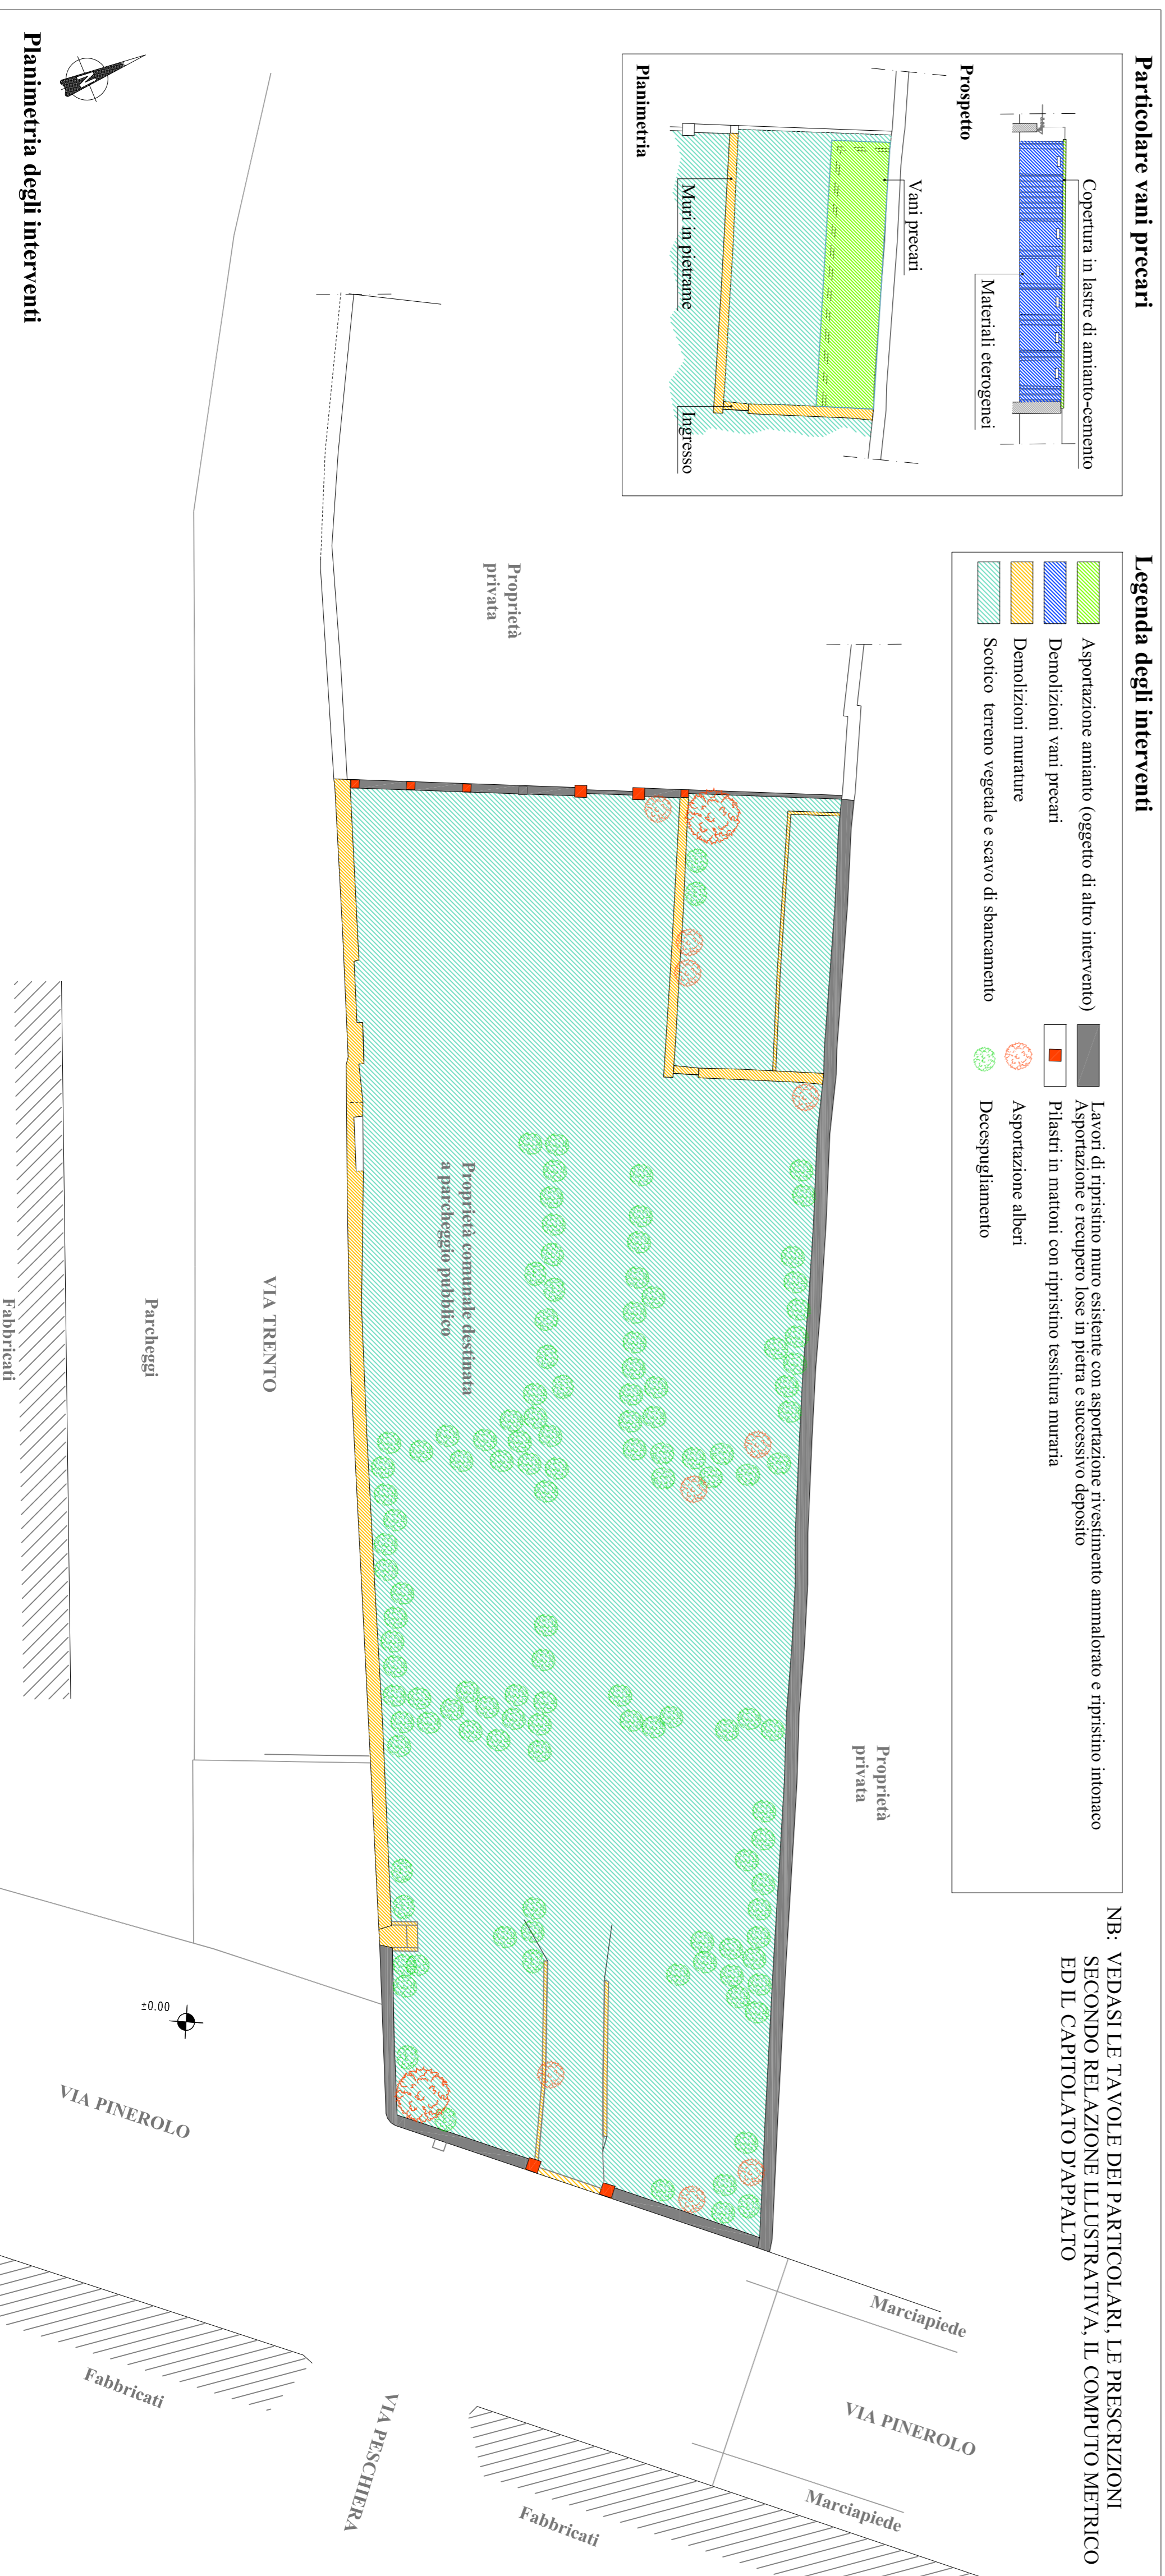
Particolare vani precari

Prospetto

Copertura in lastre di amianto-cemento

Materiali eterogenei

Vani precari

Planimetria

Muri in pietrame

Ingresso

Legenda degli interventi

Asportazione amianto (oggetto di altro intervento)

Demolizioni vani precari

Demolizioni murature

Scotico terreno vegetale e scavo di sbancamento

Lavori di ripristino muro esistente con asportazione rivestimento ammalorato e ripristino intonaco
Asportazione e recupero lose in pietra e successivo deposito

Pilastri in mattoni con ripristino tessitura muraria

Asportazione alberi

Decespugliamento

NB: VEDASI LE TAVOLE DEI PARTICOLARI, LE PRESCRIZIONI SECONDO RELAZIONE ILLUSTRATIVA, IL COMPUTO METRICO ED IL CAPITOLATO D'APPALTO

Planimetria degli interventi

Proprietà privata

Proprietà privata

Proprietà comunale destinata a parcheggio pubblico

VIA TRENTO

Parcheggi

Fabbricati

±0.00

VIA PINEROLO

Fabbricati

VIA PESCHIERA

Fabbricati

Marciapiede

VIA PINEROLO

Marciapiede